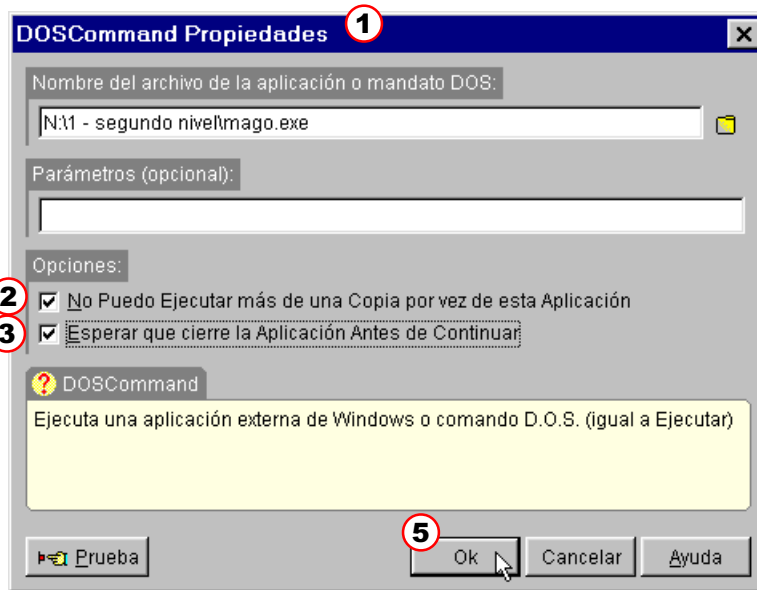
DOSCommand Propiedades
1
Nombre del archivo de la aplicación o mandato DOS:
N:\1 - segundo nivel\mago.exe
Parámetros (opcional):
Opciones:
2 No Puedo Ejecutar más de una Copia por vez de esta Aplicación
3 Esperar que cierre la Aplicación Antes de Continuar
DOSCommand
Ejecuta una aplicación externa de Windows o comando D.O.S. (igual a Ejecutar)
Prueba
5
Ok
Cancelar
Ayuda